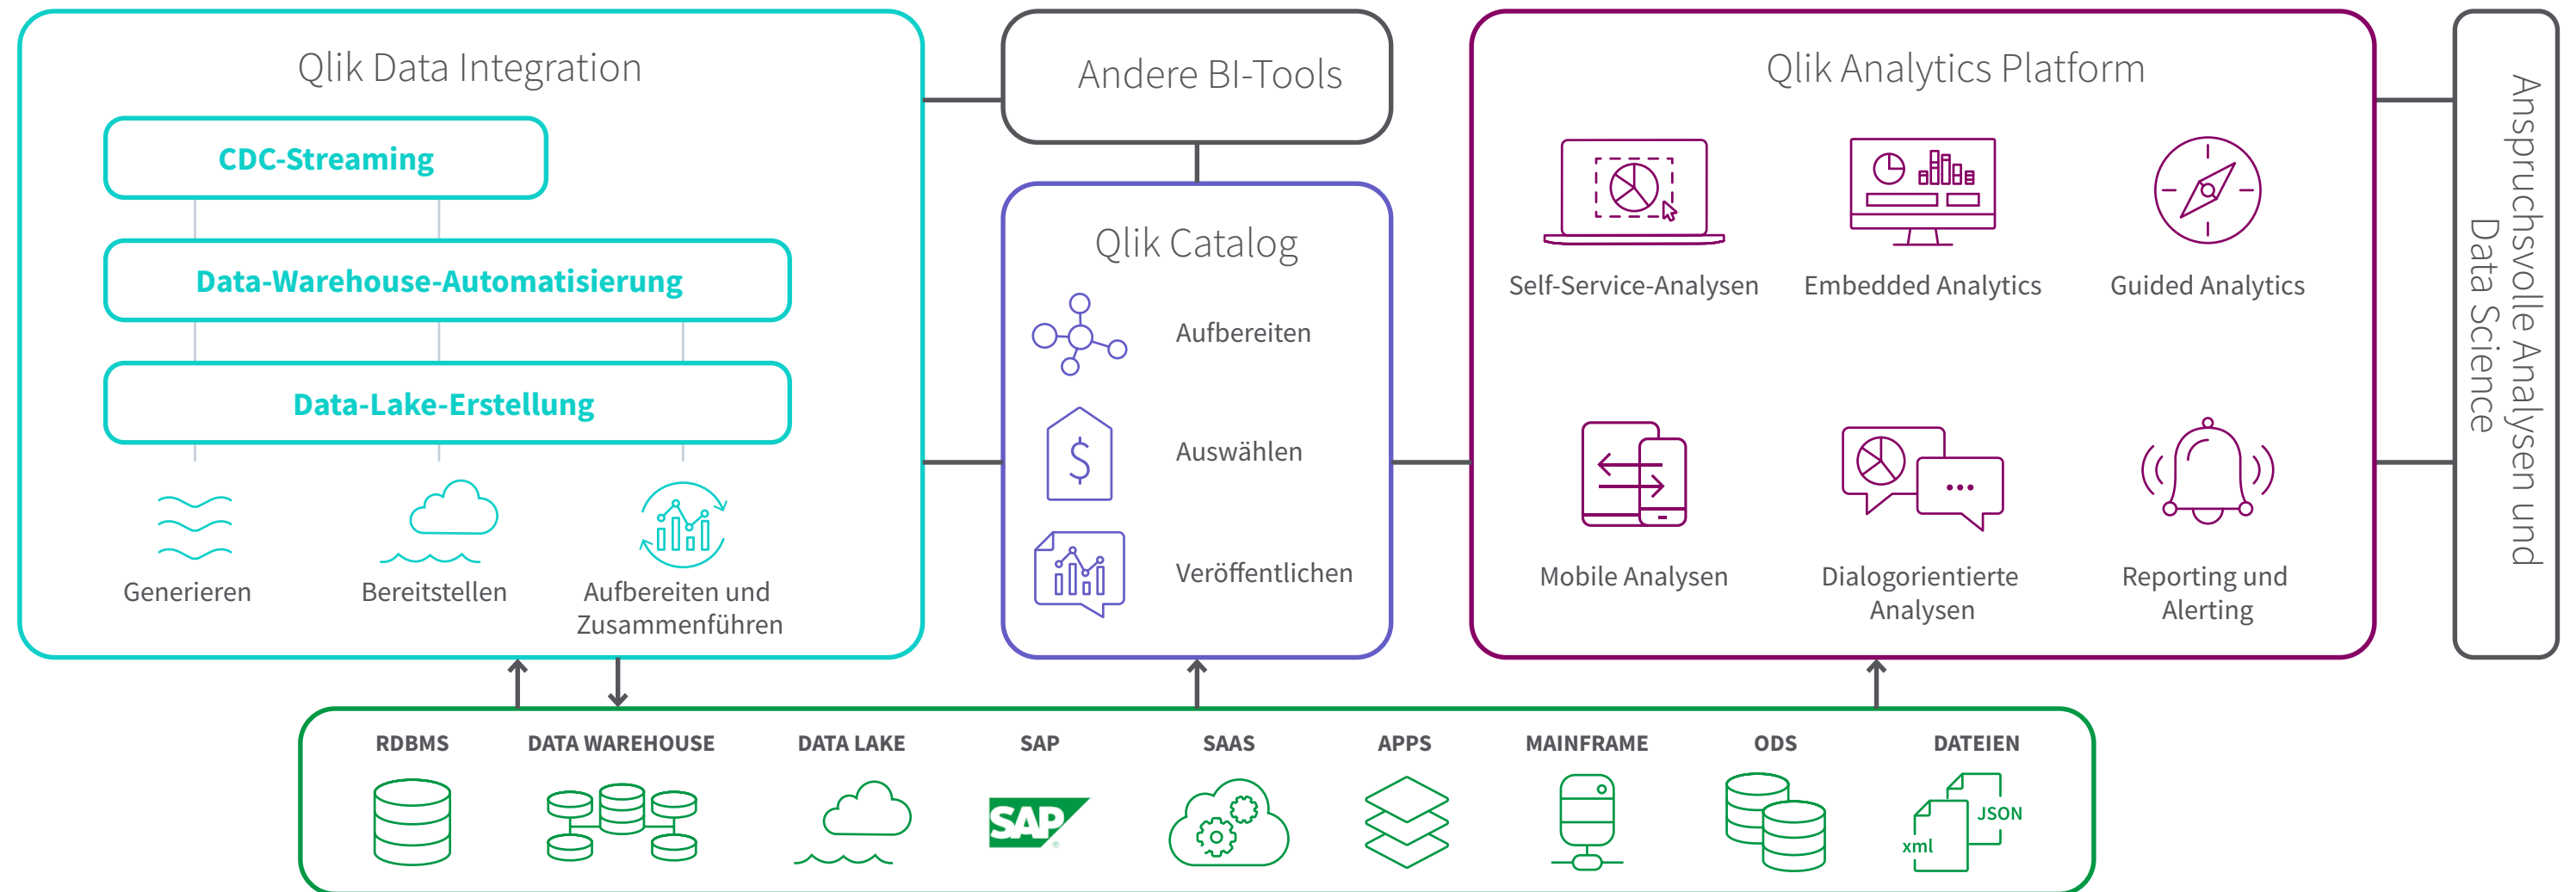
Qlik Data Integration

CDC-Streaming

Data-Warehouse-Automatisierung

Data-Lake-Erstellung

Generieren

Bereitstellen

Aufbereiten und Zusammenführen

Andere BI-Tools

Qlik Catalog

Aufbereiten

Auswählen

Veröffentlichen

Qlik Analytics Platform

Self-Service-Analysen

Embedded Analytics

Guided Analytics

Mobile Analysen

Dialogorientierte Analysen

Reporting und Alerting

Anspruchsvolle Analysen und Data Science

RDBMS

DATA WAREHOUSE

DATA LAKE

SAP

SAP

SAAS

APPS

MAINFRAME

ODS

DATEIEN

JSON

xml